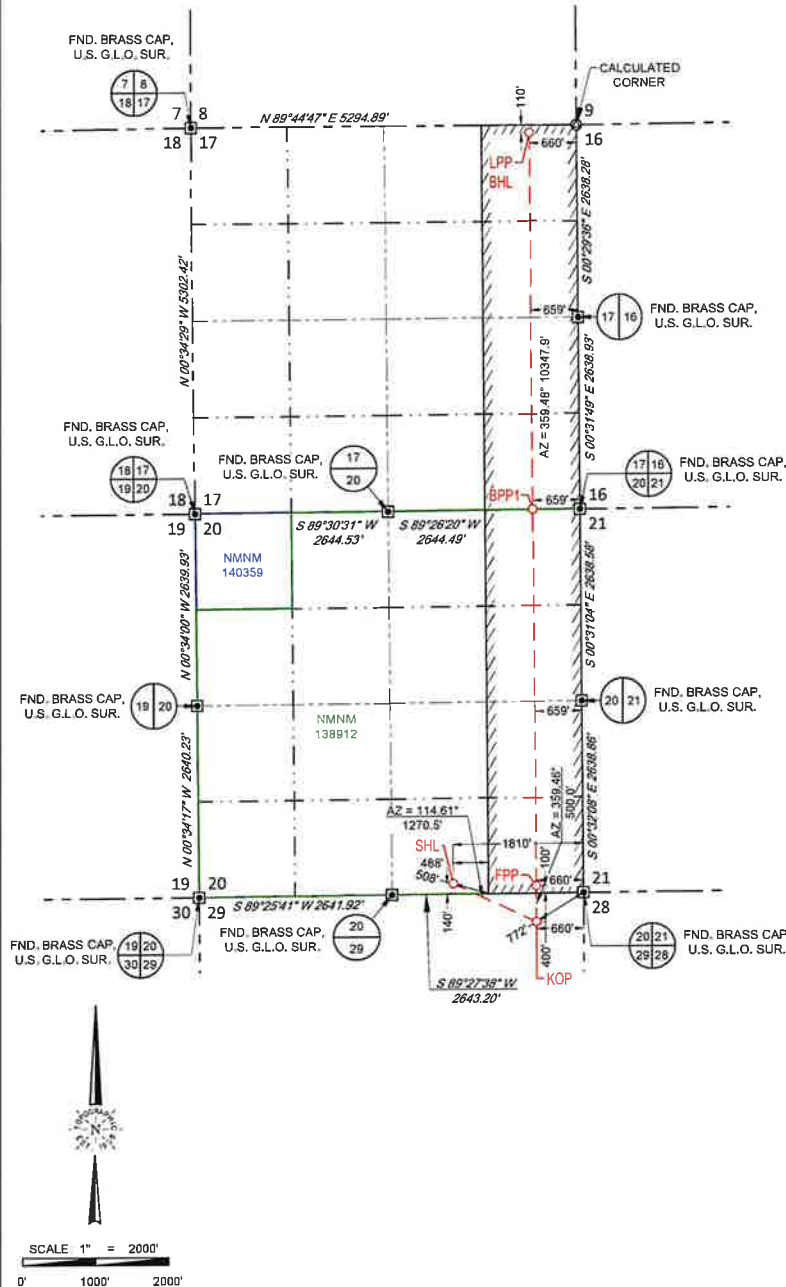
FND. BRASS CAP, U.S. G.L.O. SUR.

| 7 | 8 |
|---|---|
| 18 | 17 |

7 8
18 17

N 89°44'47" E 5294.89'

110'

CALCULATED CORNER

9
16

660'

LPP
BHL

S 00°29'36" E 2638.28'

N 00°34'29" W 5302.42'

659'

| 17 | 16 |
|---|---|

FND. BRASS CAP, U.S. G.L.O. SUR.

AZ = 359.48° 10347.9'

S 00°31'49" E 2638.93'

FND. BRASS CAP, U.S. G.L.O. SUR.

| 18 | 17 |
|---|---|
| 19 | 20 |

FND. BRASS CAP, U.S. G.L.O. SUR.

| 17 |
|---|
| 20 |

| 17 | 16 |
|---|---|
| 20 | 21 |

FND. BRASS CAP, U.S. G.L.O. SUR.

18 17
19 20

S 89°30'31" W 2644.53'

S 89°26'20" W 2644.49'

BPP1

659'

16
21

NMNM 140359

N 00°34'00" W 2639.93'

S 00°31'04" E 2638.58'

FND. BRASS CAP, U.S. G.L.O. SUR.

| 19 | 20 |
|---|---|

NMNM 138912

| 20 | 21 |
|---|---|

FND. BRASS CAP, U.S. G.L.O. SUR.

659'

N 00°34'17" W 2640.23'

AZ = 114.61° 1270.5'

AZ = 359.46° 500.0'

S 00°32'08" E 2638.86'

SHL

1810'

100'

466'
506'

FPP

660'

21
28

19 20
30 29

S 89°25'41" W 2641.92'

140'

772'

660'

400'

KOP

FND. BRASS CAP, U.S. G.L.O. SUR.

| 19 | 20 |
|---|---|
| 30 | 29 |

FND. BRASS CAP, U.S. G.L.O. SUR.

| 20 |
|---|
| 29 |

S 89°27'38" W 2643.20'

| 20 | 21 |
|---|---|
| 29 | 28 |

FND. BRASS CAP U.S. G.L.O. SUR.

N

SCALE 1" = 2000'

0' 1000' 2000'